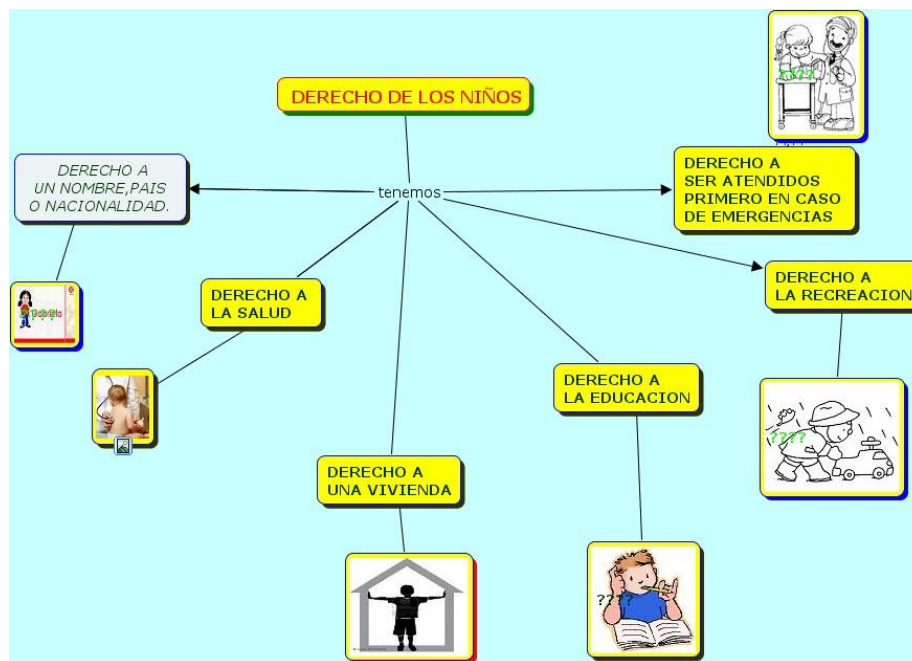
DERECHO DE LOS NIÑOS

tenemos

DERECHO A UN NOMBRE,PAIS O NACIONALIDAD.

Gabriela

DERECHO A LA SALUD

DERECHO A UNA VIVIENDA

DERECHO A LA EDUCACION

DERECHO A SER ATENDIDOS PRIMERO EN CASO DE EMERGENCIAS

DERECHO A LA RECREACION

???

????

??